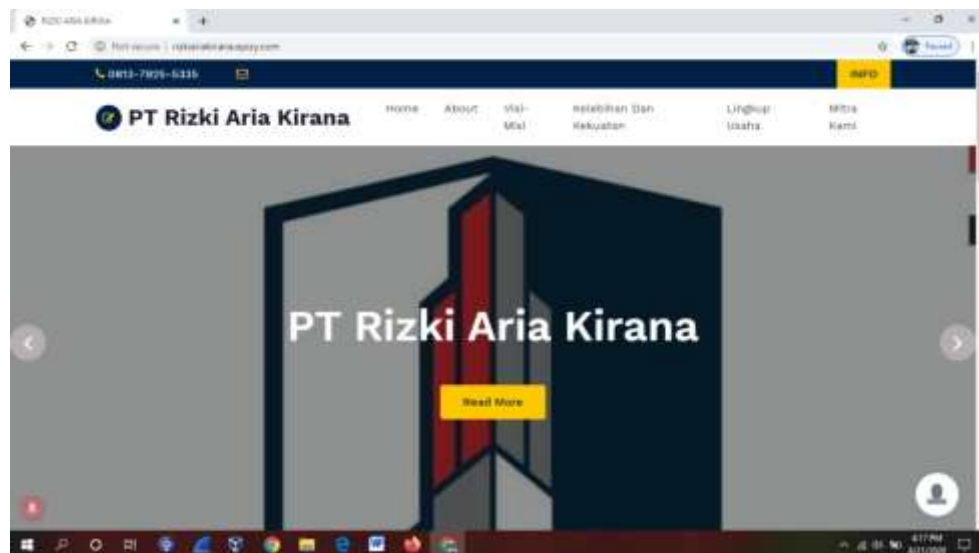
RIZKI ARIA KIRANA

Not secure | rizkiariakirana.epizy.com

Paused

0813-7926-5335

INFO

PT Rizki Aria Kirana

Home About Visi-Misi Kelebihan Dan Kekuatan Lingkup Usaha Mitra Kami

PT Rizki Aria Kirana

Read More

4:17 PM